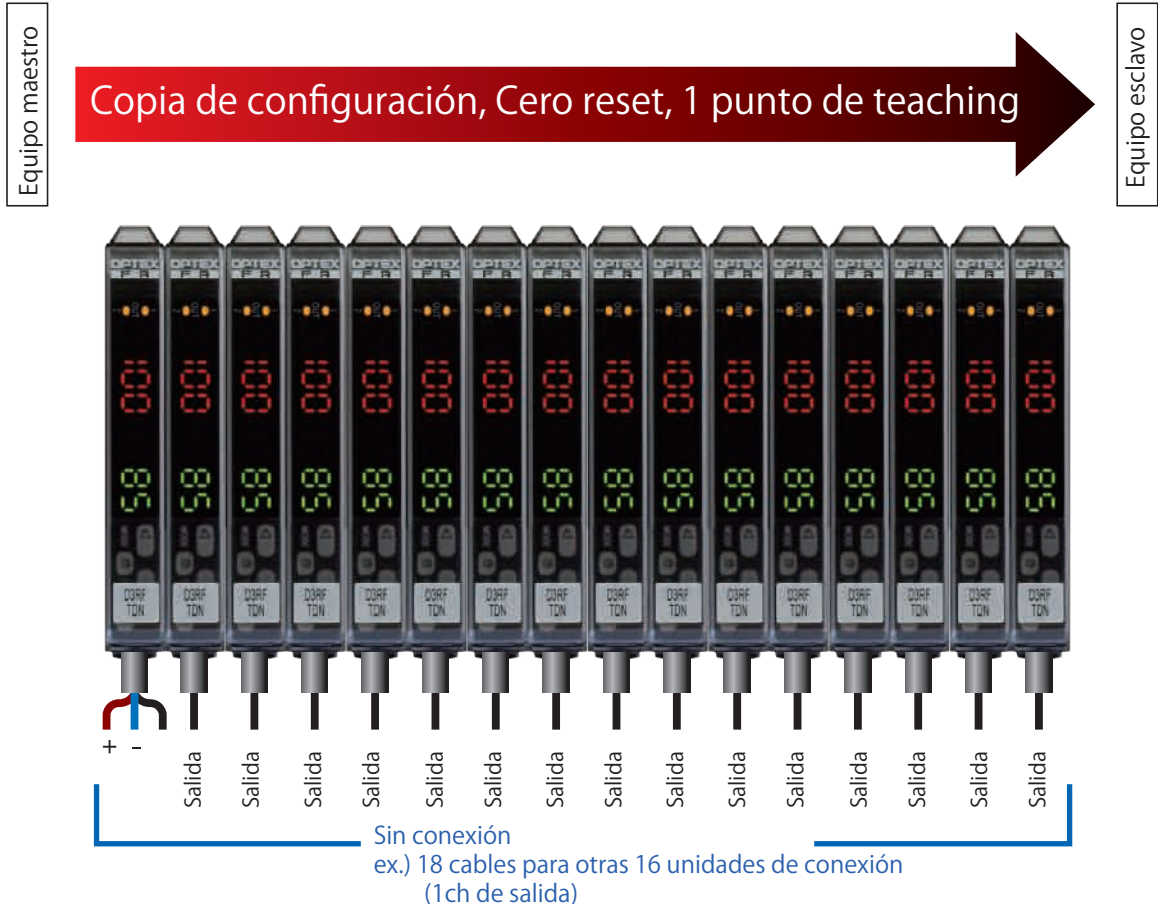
Equipo maestro

Copia de configuración, Cero reset, 1 punto de teaching

Equipo esclavo

OPTEX F R

OUT

D3RF TDN

+ -

Salida Salida Salida Salida Salida Salida Salida Salida Salida Salida Salida Salida Salida Salida Salida

Sin conexión
ex.) 18 cables para otras 16 unidades de conexión
(1ch de salida)